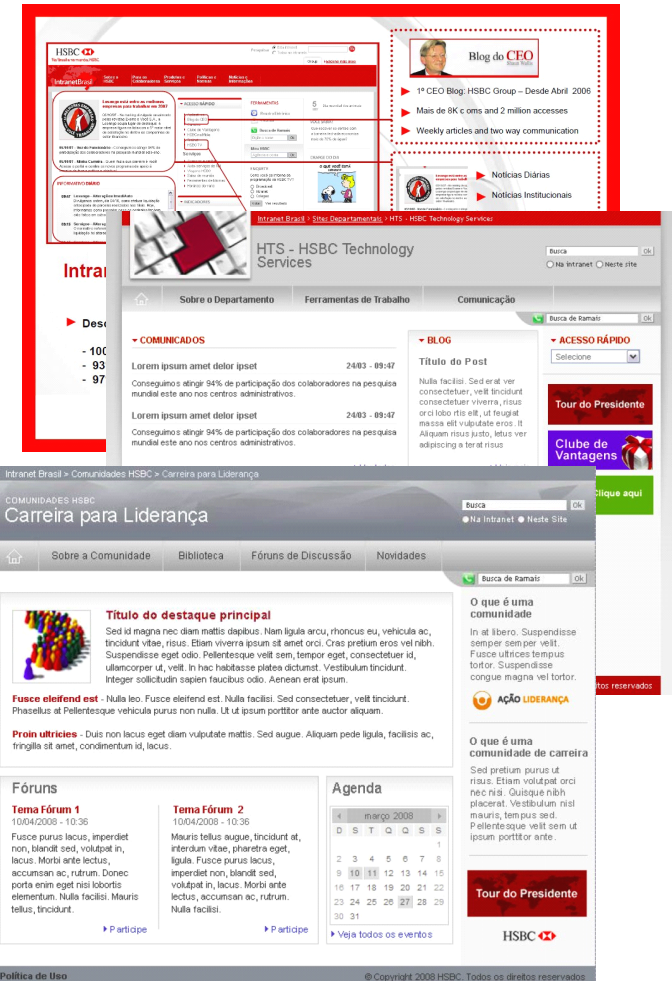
HSBC
IntranetBrasil

Blog do CEO

1º CEO Blog: HSBC Group – Desde Abril 2006

Mais de 8K c oms and 2 million accesses

Weekly articles and two way communication

Notícias Diárias

Notícias Institucionais

Intrane

Desc

- 100
- 93
- 97

Intranet Brasil | Sites Departamentais | HTS - HSBC Technology Services

HTS - HSBC Technology Services

Busca
Ok
Na Intranet Neste site

Sobre o Departamento
Ferramentas de Trabalho
Comunicação

Busca de Ramais
Ok

COMUNICADOS

Lorem ipsum amet delor ipset
24/03 - 09:47
Conseguimos atingir 94% de participação dos colaboradores na pesquisa mundial este ano nos centros administrativos.

Lorem ipsum amet delor ipset
24/03 - 09:47
Conseguimos atingir 94% de participação dos colaboradores na pesquisa mundial este ano nos centros administrativos.

BLOG

Título do Post

Nulla facilisi. Sed erat ver consectetuer, velit tincidunt consectetuer viverra, risus orci lobo rtis elit, ut feugiat massa elit vulputate justo. Aliquam risus justo, letus ver adipiscing a terat risus

ACESSO RÁPIDO
Selecione

Tour do Presidente

Clube de Vantagens

Clique aqui

Intranet Brasil > Comunidades HSBC > Carreira para Liderança

COMUNIDADES HSBC
Carreira para Liderança

Busca
Ok
Na Intranet Neste Site

Sobre a Comunidade
Biblioteca
Fóruns de Discussão
Novidades

Busca de Ramais
Ok

Título do destaque principal

Sed id magna nec diam mattis dapibus. Nam ligula arcu, rhoncus eu, vehicula ac, tincidunt vitae, risus. Etiam viverra ipsum sit amet orci. Cras pretium eros vel nibh. Suspendisse eget odio. Pellentesque velit sem, tempor eget, consectetuer id, ullamcorper ut, velit. In hac habitasse platea dictumst. Vestibulum tincidunt. Integer sollicitudin sapien faucibus odio. Aenean erat ipsum.

Fusce eleifend est - Nulla leo. Fusce eleifend est. Nulla facilisi. Sed consectetuer, velit tincidunt. Phasellus at Pellentesque vehicula purus non nulla. Ut ut ipsum porttitor ante auctor aliquam.

Proin ultricies - Duis non lacus eget diam vulputate mattis. Sed augue. Aliquam pede ligula, facilisis ac, fringilla sit amet, condimentum id, lacus.

O que é uma comunidade

In at libero. Suspendisse semper semper velit. Fusce ultrices tempus tortor. Suspendisse congue magna vel tortor.

AÇÃO LIDERANÇA

O que é uma comunidade de carreira

Sed pretium purus ut risus. Etiam volutpat orci nec nisi. Quisque nibh placerat. Vestibulum nisl mauris, tempus sed. Pellentesque velit sem ut ipsum porttitor ante.

Tour do Presidente

HSBC

Fóruns

Tema Fórum 1
10/04/2008 - 10:36
Fusce purus lacus, imperdiet non, blandit sed, volutpat in, lacus. Morbi ante lectus, accumsan ac, rutrum. Donec porta enim eget nisi lobortis elementum. Nulla facilisi. Mauris tellus, tincidunt.
Participe

Tema Fórum 2
10/04/2008 - 10:36
Mauris tellus augue, tincidunt at, interdum vitae, pharetra eget, ligula. Fusce purus lacus, imperdiet non, blandit sed, volutpat in, lacus. Morbi ante lectus, accumsan ac, rutrum. Nulla facilisi.
Participe

Agenda

março 2008
| D | S | T | Q | Q | S | S |
|---|---|---|---|---|---|---|
| | | | | | | 1 |
| 2 | 3 | 4 | 5 | 6 | 7 | 8 |
| 9 | 10 | 11 | 12 | 13 | 14 | 15 |
| 16 | 17 | 18 | 19 | 20 | 21 | 22 |
| 23 | 24 | 25 | 26 | 27 | 28 | 29 |
| 30 | 31 | | | | | |

Veja todos os eventos

itos reservados

Política de Uso
© Copyright 2008 HSBC. Todos os direitos reservados